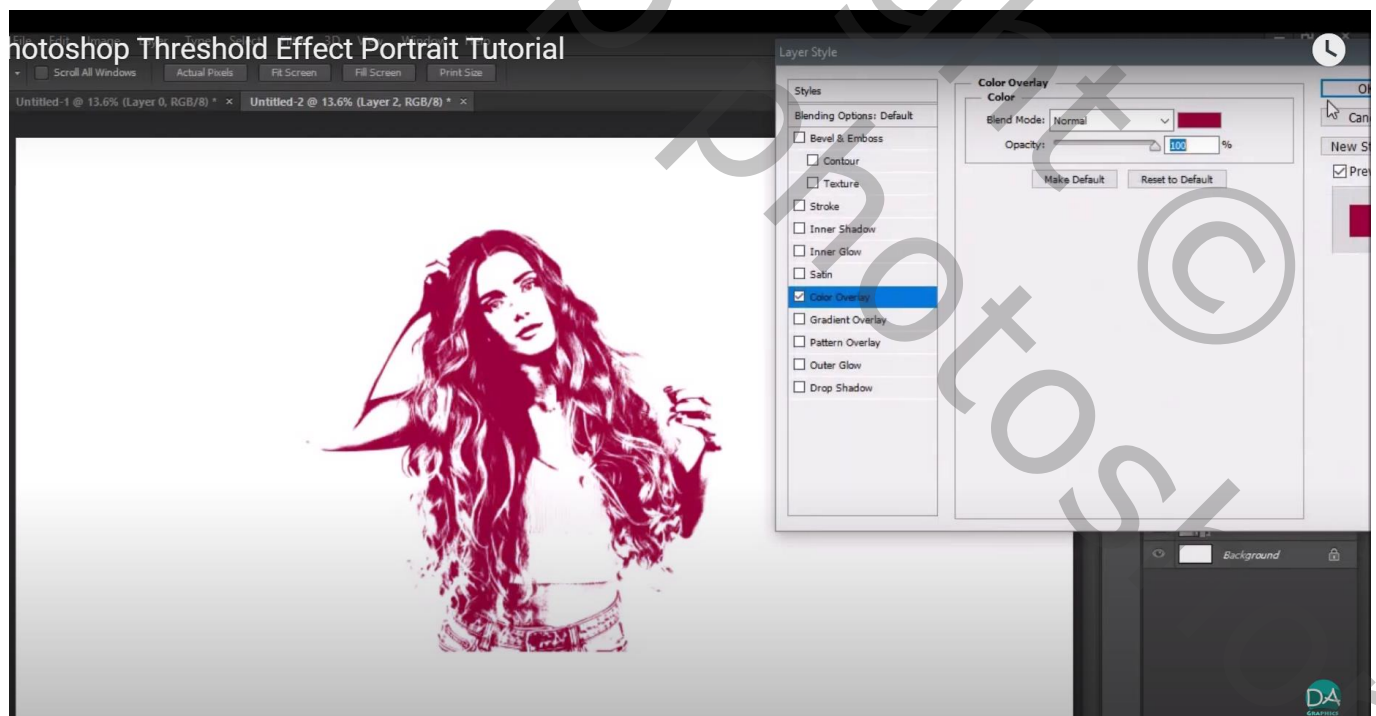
hotoshop Threshold Effect Portrait Tutorial

Scroll All Windows Actual Pixels Fit Screen Fill Screen Print Size

Untitled-1 @ 13.6% (Layer 0, RGB/8) * × Untitled-2 @ 13.6% (Layer 2, RGB/8) * ×

Layer Style

Styles
Blending Options: Default
Bevel & Emboss
Contour
Texture
Stroke
Inner Shadow
Inner Glow
Satin
Color Overlay
Gradient Overlay
Pattern Overlay
Outer Glow
Drop Shadow

Color Overlay
Color
Blend Mode: Normal
Opacity: 100 %
Make Default Reset to Default

OK
Can
New S
Pre

Background

DA